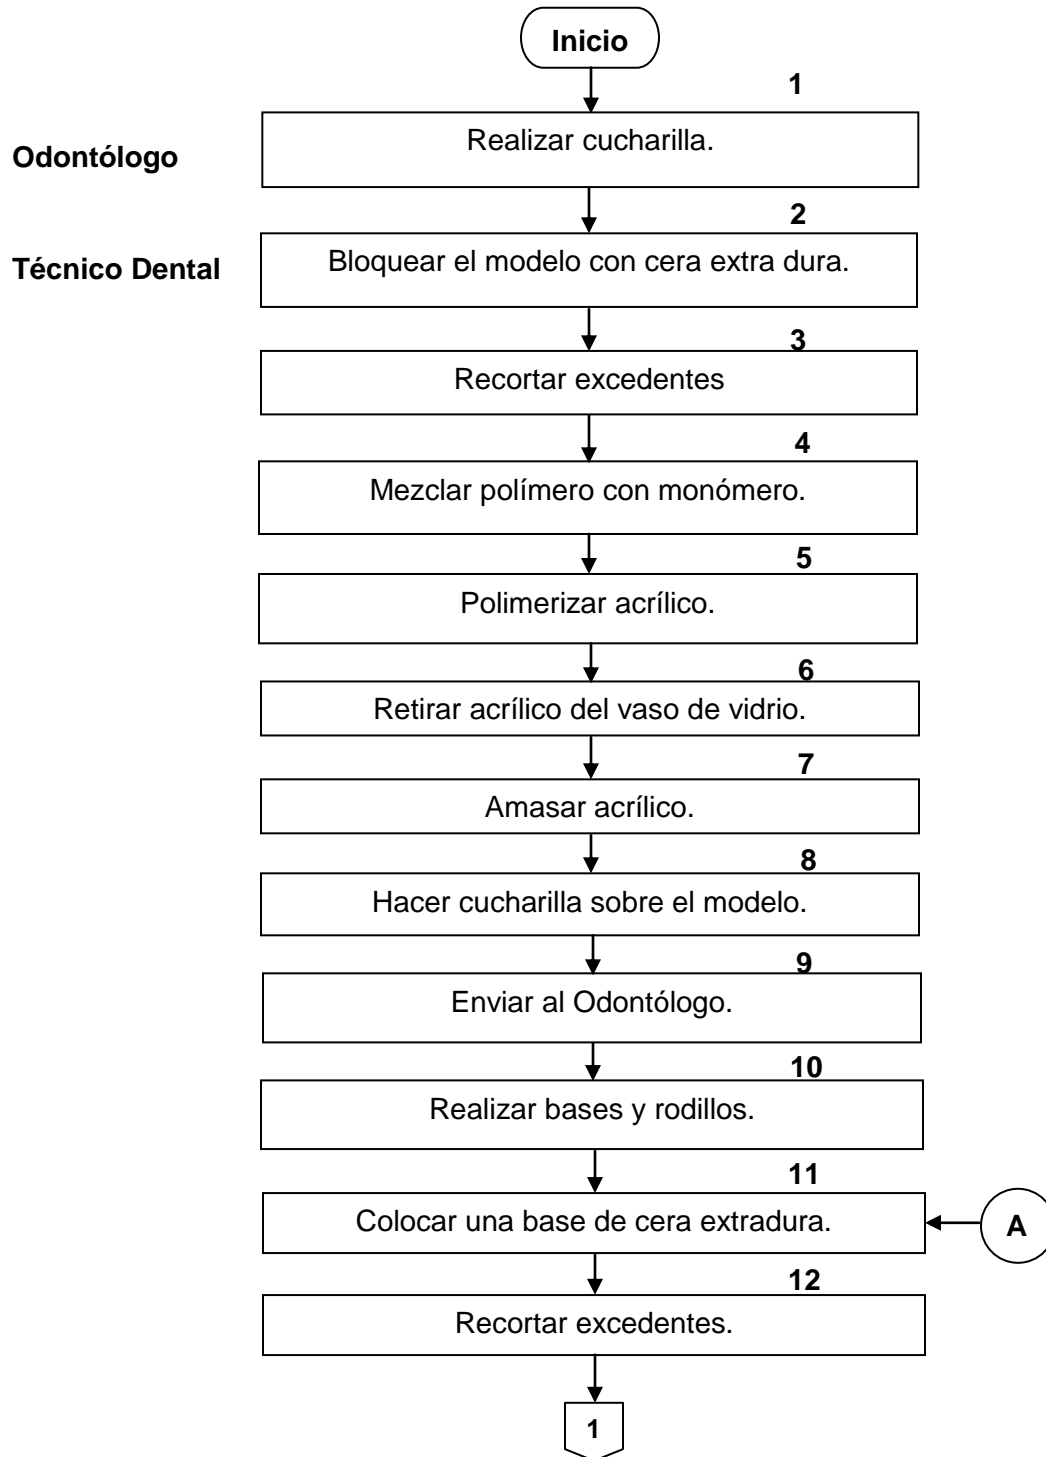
Inicio

1

Odontólogo

Realizar cucharilla.

2

Técnico Dental

Bloquear el modelo con cera extra dura.

3

Recortar excedentes

4

Mezclar polímero con monómero.

5

Polimerizar acrílico.

6

Retirar acrílico del vaso de vidrio.

7

Amasar acrílico.

8

Hacer cucharilla sobre el modelo.

9

Enviar al Odontólogo.

10

Realizar bases y rodillos.

11

Colocar una base de cera extradura.

A

12

Recortar excedentes.

1